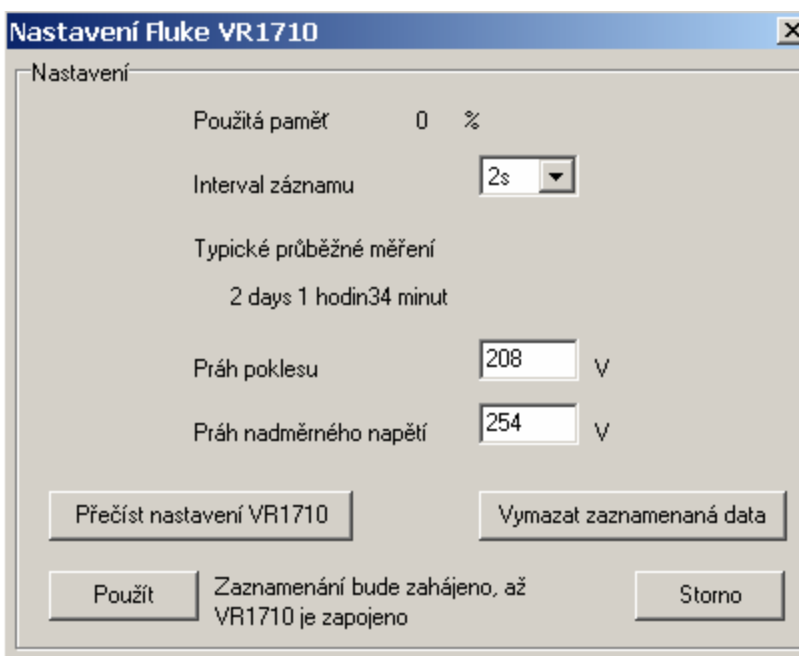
Nastavení Fluke VR1710

Nastavení

Použitá paměť 0 %

Interval záznamu 2s

Typické průběžné měření

2 days 1 hodin34 minut

Práh poklesu 208 V

Práh nadměrného napětí 254 V

Přečíst nastavení VR1710

Vymazat zaznamenaná data

Použít

Zaznamenání bude zahájeno, až VR1710 je zapojeno

Storno